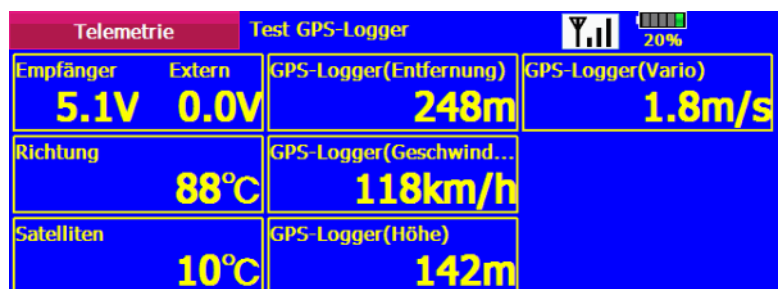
Telemetrie

Test GPS-Logger

20%

Empfänger Extern
5.1V 0.0V

GPS-Logger(Entfernung)
248m

GPS-Logger(Vario)
1.8m/s

Richtung
88°C

GPS-Logger(Geschwind...
118km/h

Satelliten
10°C

GPS-Logger(Höhe)
142m